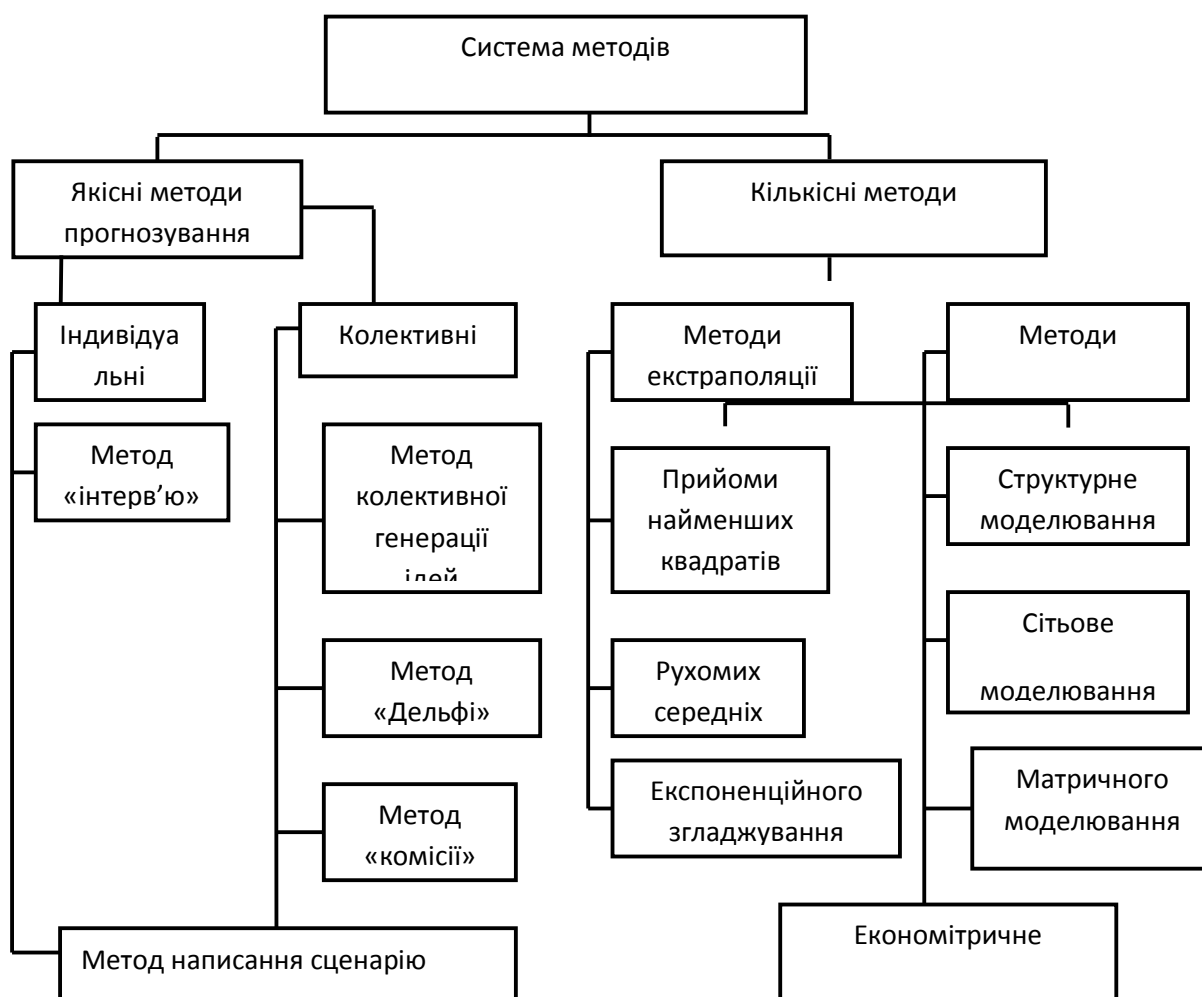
Система методів

Якісні методи прогнозування

Кількісні методи

Індивідуальні

Колективні

Методи екстраполяції

Методи

Метод «інтерв'ю»

Метод колективної генерації ідей

Прийоми найменших квадратів

Структурне моделювання

Сітьове моделювання

Метод «Дельфі»

Рухомих середніх

Матричного моделювання

Метод «комісії»

Експоненційного згладжування

Метод написання сценарію

Економітричне